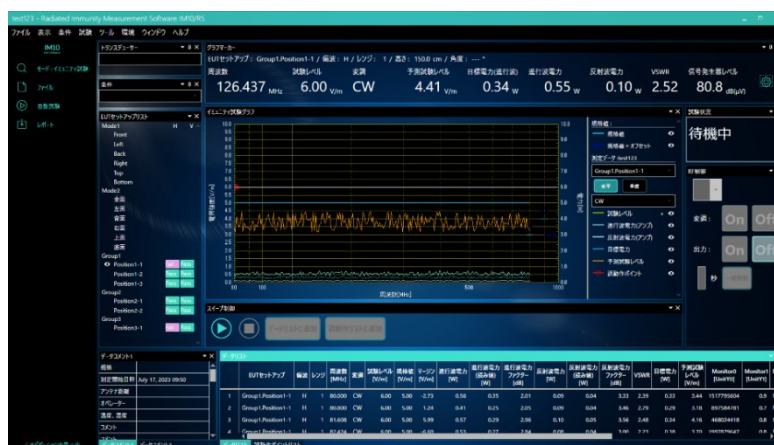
test123 - Radiated Immunity Measurement Software IMS/RS

ファイル 表示 条件 試験 ツール 環境 ウィンドウ ヘルプ

IMS

モード・イミュニティ試験

ファイル

自動試験

レポート

トランスデューサー

条件

EUTセットアップリスト

Mode1

Front

Left

Back

Right

Top

Bottom

Mode2

全面

左面

背面

右面

上面

底面

Group1

Position1-1

Position1-2

Position1-3

Group2

Position2-1

Position2-2

Group3

Position3-1

グラフマーカー

EUTセットアップ : Group1.Position1-1 / 偏波 : H / レンジ : 1 / 高さ : 150.0 cm / 角度 : --- °

周波数 126.437 MHz

試験レベル 6.00 V/m

変調 CW

予測試験レベル 4.41 V/m

目標電力(進行波) 0.34 W

進行波電力 0.55 W

反射波電力 0.10 W

VSWR 2.52

信号発生器レベル 80.8 dBμV

イミュニティ試験グラフ

周波数[MHz]

標準線

標準線＋オフセット

測定データ test123

Group1.Position1-1

CW

試験レベル

進行波電力(アンプ)

反射波電力(アンプ)

目標電力

予測試験レベル

誤動作ポイント

試験状況

待機中

信号制御

変調 :

出力 :

On

Off

秒

スイープ制御

データコメント

概要

測定開始日時 July 17, 2023 09:50

アンテナ距離

オペレーター

温度、湿度

コメント

データリスト

| | EUTセットアップ | 偏波 | レンジ | 周波数[MHz] | 変調 | 試験レベル[V/m] | 規格値[V/m] | マージン[V/m] | 進行波電力[W] | 進行波電力(吸収値)[W] | 進行波電力ファクター[dB] | 反射波電力[W] | 反射波電力(吸収値)[W] | 反射波電力ファクター[dB] | VSWR | 目標電力[W] | 予測試験レベル[V/m] | Monitor0[Unit?0] | Monitor1[Unit?1] |
|---|---|---|---|---|---|---|---|---|---|---|---|---|---|---|---|---|---|---|---|
| 1 | Group1.Position1-1 | H | 1 | 80.000 | CW | 6.00 | 5.00 | -2.73 | 0.56 | 0.35 | 2.01 | 0.09 | 0.04 | 3.33 | 2.39 | 0.22 | 3.44 | 1517795604 | 0.9 |
| 2 | Group1.Position1-1 | H | 1 | 80.800 | CW | 6.00 | 5.00 | 1.24 | 0.41 | 0.25 | 2.05 | 0.09 | 0.04 | 3.46 | 2.79 | 0.28 | 3.18 | 897584181 | 0.7 |
| 3 | Group1.Position1-1 | H | 1 | 81.608 | CW | 6.00 | 5.00 | 5.99 | 0.57 | 0.29 | 2.96 | 0.10 | 0.05 | 3.56 | 2.48 | 0.34 | 4.16 | 468024418 | 0.8 |
| 4 | Group1.Position1-1 | H | 1 | 81.424 | CW | 6.00 | 5.00 | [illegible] | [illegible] | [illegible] | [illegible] | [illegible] | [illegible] | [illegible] | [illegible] | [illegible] | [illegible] | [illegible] | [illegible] |